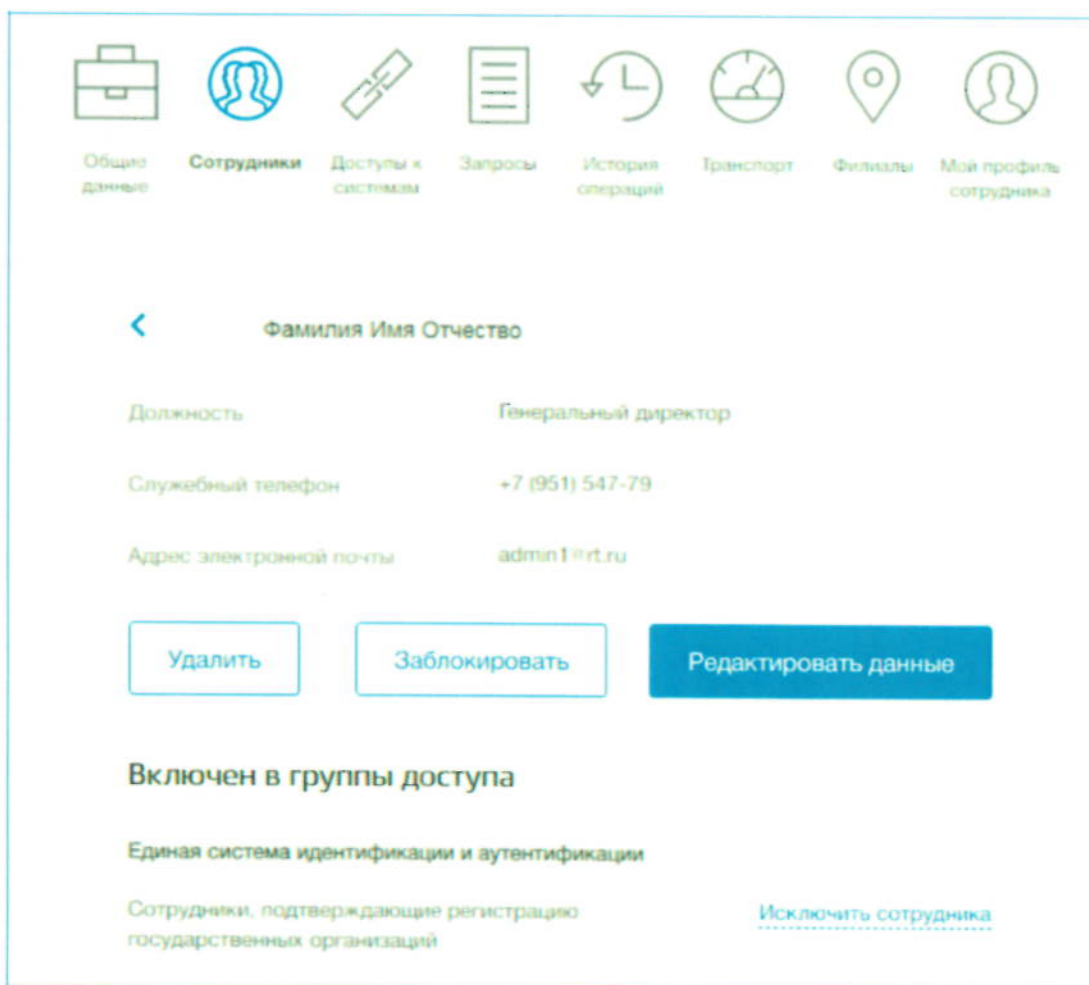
Общие данные

Сотрудники

Доступы к системам

Запросы

История операций

Транспорт

Филиалы

Мой профиль сотрудника

‹ Фамилия Имя Отчество

Должность Генеральный директор

Служебный телефон +7 (951) 547-79

Адрес электронной почты admin1@rt.ru

Удалить

Заблокировать

Редактировать данные

Включен в группы доступа

Единая система идентификации и аутентификации

Сотрудники, подтверждающие регистрацию государственных организаций

Исключить сотрудника